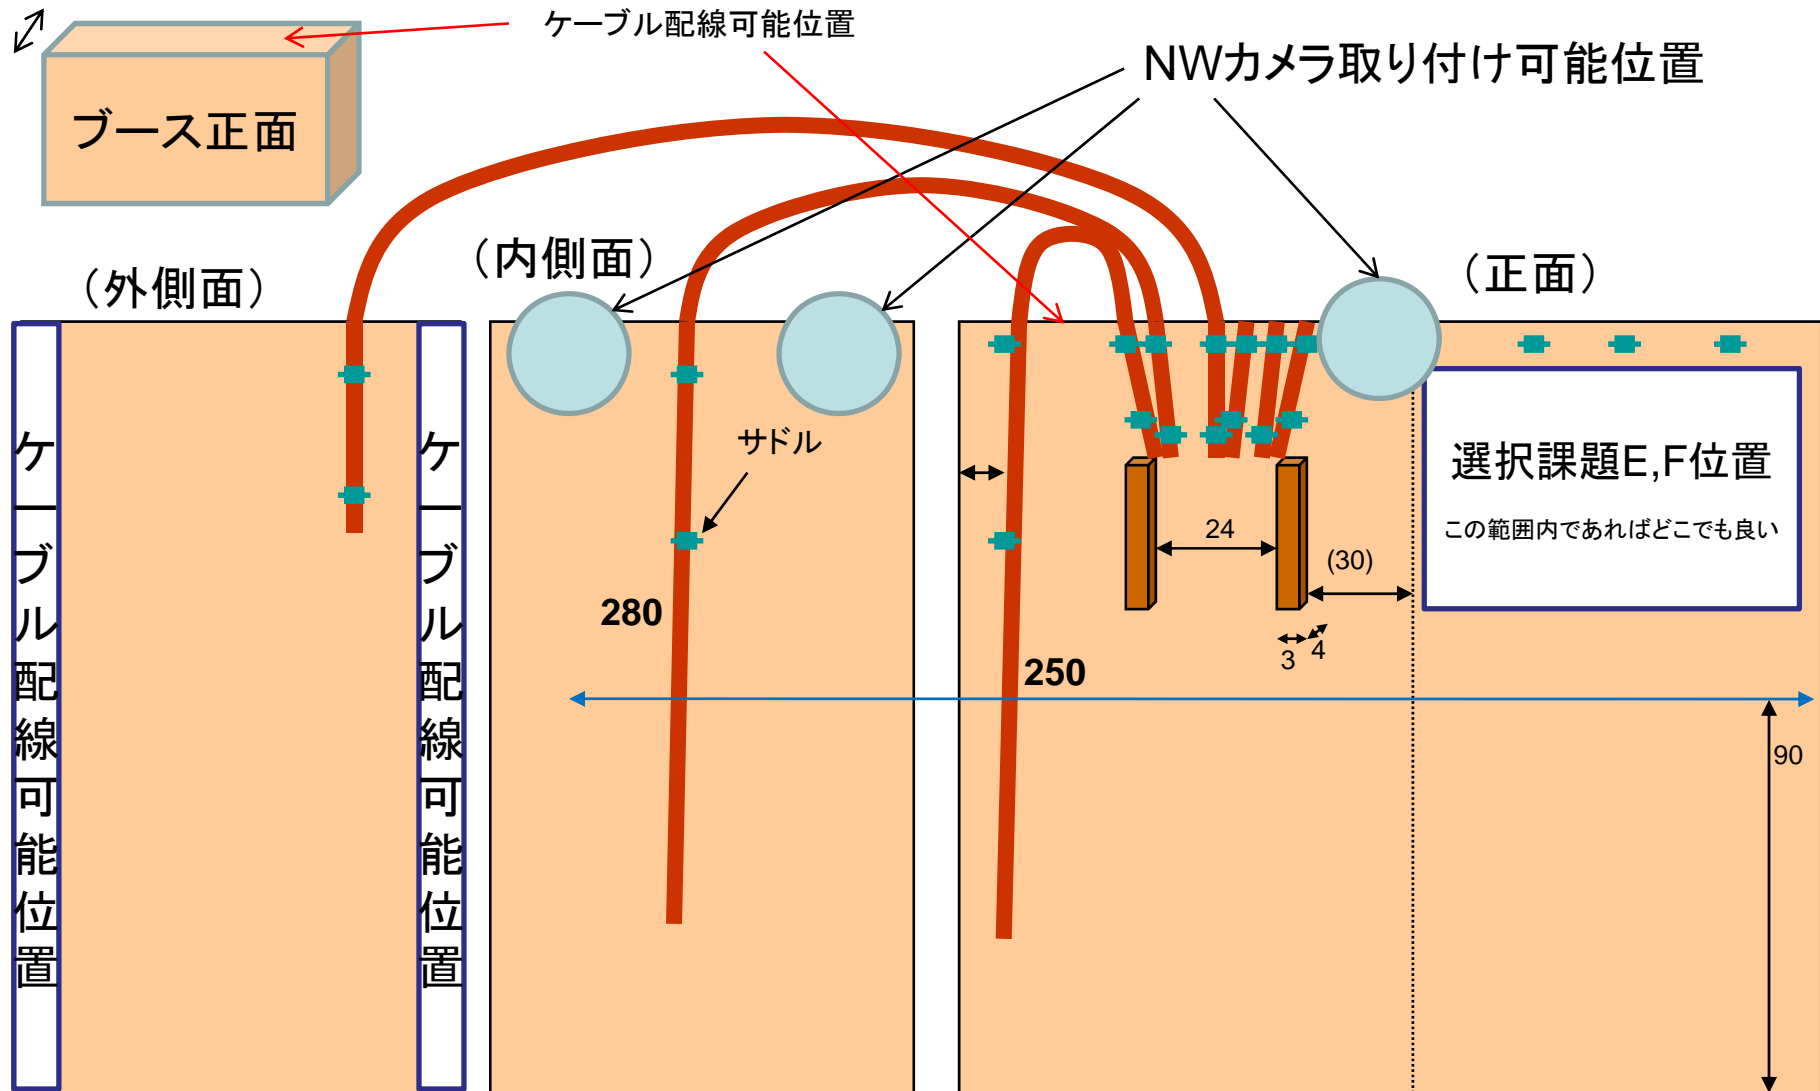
ブース正面

ケーブル配線可能位置

NWカメラ取り付け可能位置

（外側面）

（内側面）

（正面）

ケーブル配線可能位置

ケーブル配線可能位置

サドル

280

250

24

(30)

3

4

90

選択課題E,F位置

この範囲内であればどこでも良い